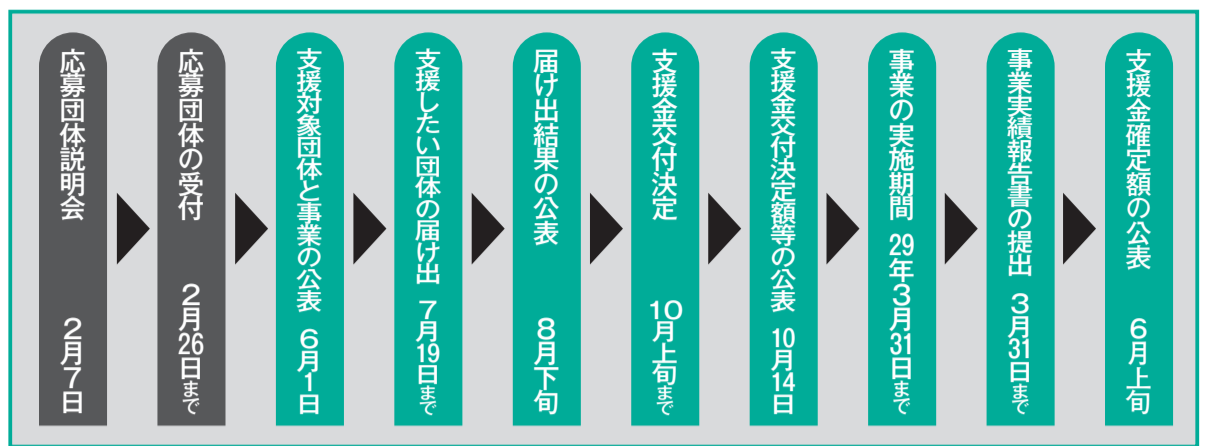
応募団体説明会 2月7日

応募団体の受付 2月26日まで

支援対象団体と事業の公表 6月1日

支援したい団体の届け出 7月19日まで

届け出結果の公表 8月下旬

支援金交付決定 10月上旬まで

支援金交付決定額等の公表 10月14日

事業の実施期間 29年3月31日まで

事業実績報告書の提出 3月31日まで

支援金確定額の公表 6月上旬